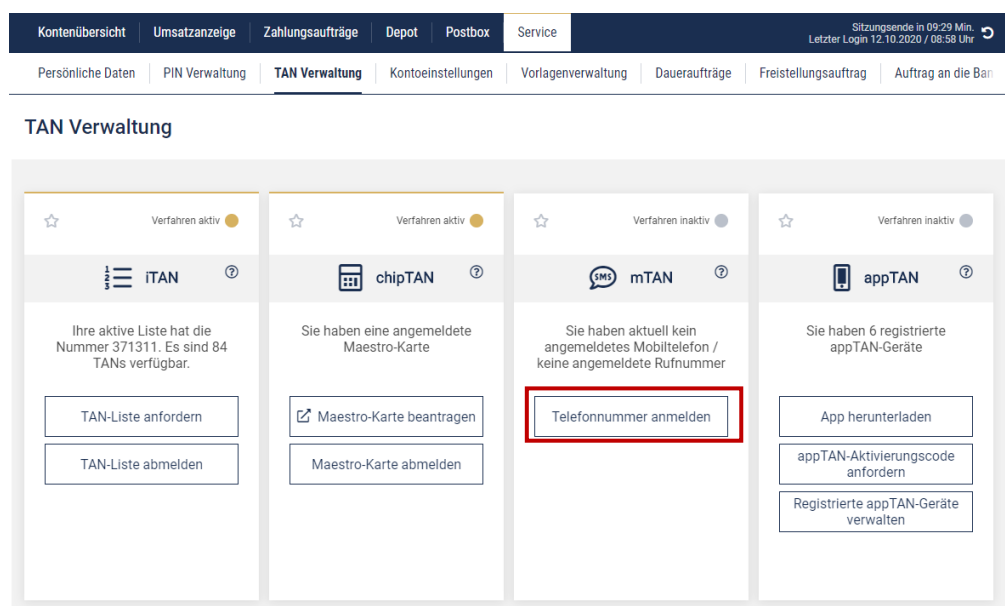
Kontenübersicht | Umsatzanzeige | Zahlungsaufträge | Depot | Postbox | Service

Sitzungsende in 09:29 Min.
Letzter Login 12.10.2020 / 08:58 Uhr

Persönliche Daten | PIN Verwaltung | TAN Verwaltung | Kontoeinstellungen | Vorlagenverwaltung | Daueraufträge | Freistellungsauftrag | Auftrag an die Ban

TAN Verwaltung

Verfahren aktiv

iTAN

Ihre aktive Liste hat die Nummer 371311. Es sind 84 TANs verfügbar.

TAN-Liste anfordern

TAN-Liste abmelden

Verfahren aktiv

chipTAN

Sie haben eine angemeldete Maestro-Karte

Maestro-Karte beantragen

Maestro-Karte abmelden

Verfahren inaktiv

SMS mTAN

Sie haben aktuell kein angemeldetes Mobiltelefon / keine angemeldete Rufnummer

Telefonnummer anmelden

Verfahren inaktiv

appTAN

Sie haben 6 registrierte appTAN-Geräte

App herunterladen

appTAN-Aktivierungscode anfordern

Registrierte appTAN-Geräte verwalten